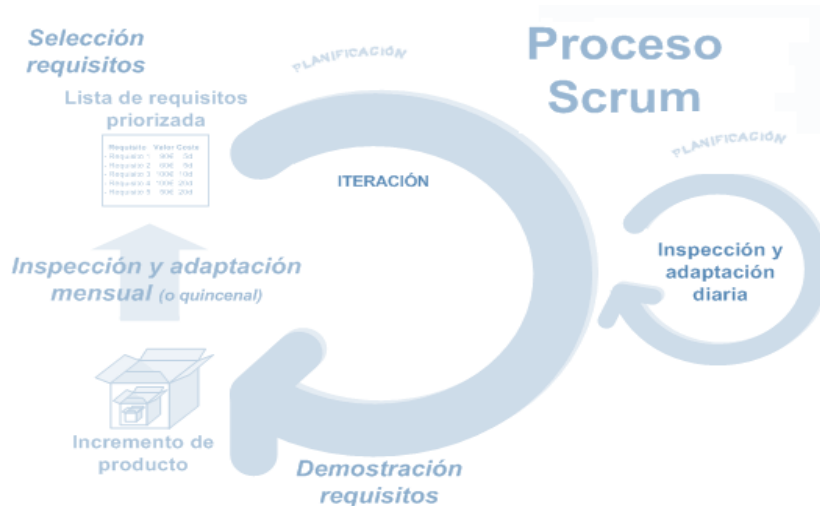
Selección requisitos

PLANIFICACIÓN

Proceso Scrum

Lista de requisitos priorizada

| Requisito | Valor | Coste |
|---|---|---|
| - Requisito 1 | 90€ | 5d |
| - Requisito 2 | 90€ | 8d |
| - Requisito 3 | 100€ | 10d |
| - Requisito 4 | 100€ | 20d |
| - Requisito 5 | 90€ | 20d |

ITERACIÓN

PLANIFICACIÓN

Inspección y adaptación diaria

Inspección y adaptación mensual (o quincenal)

Incremento de producto

Demostración requisitos